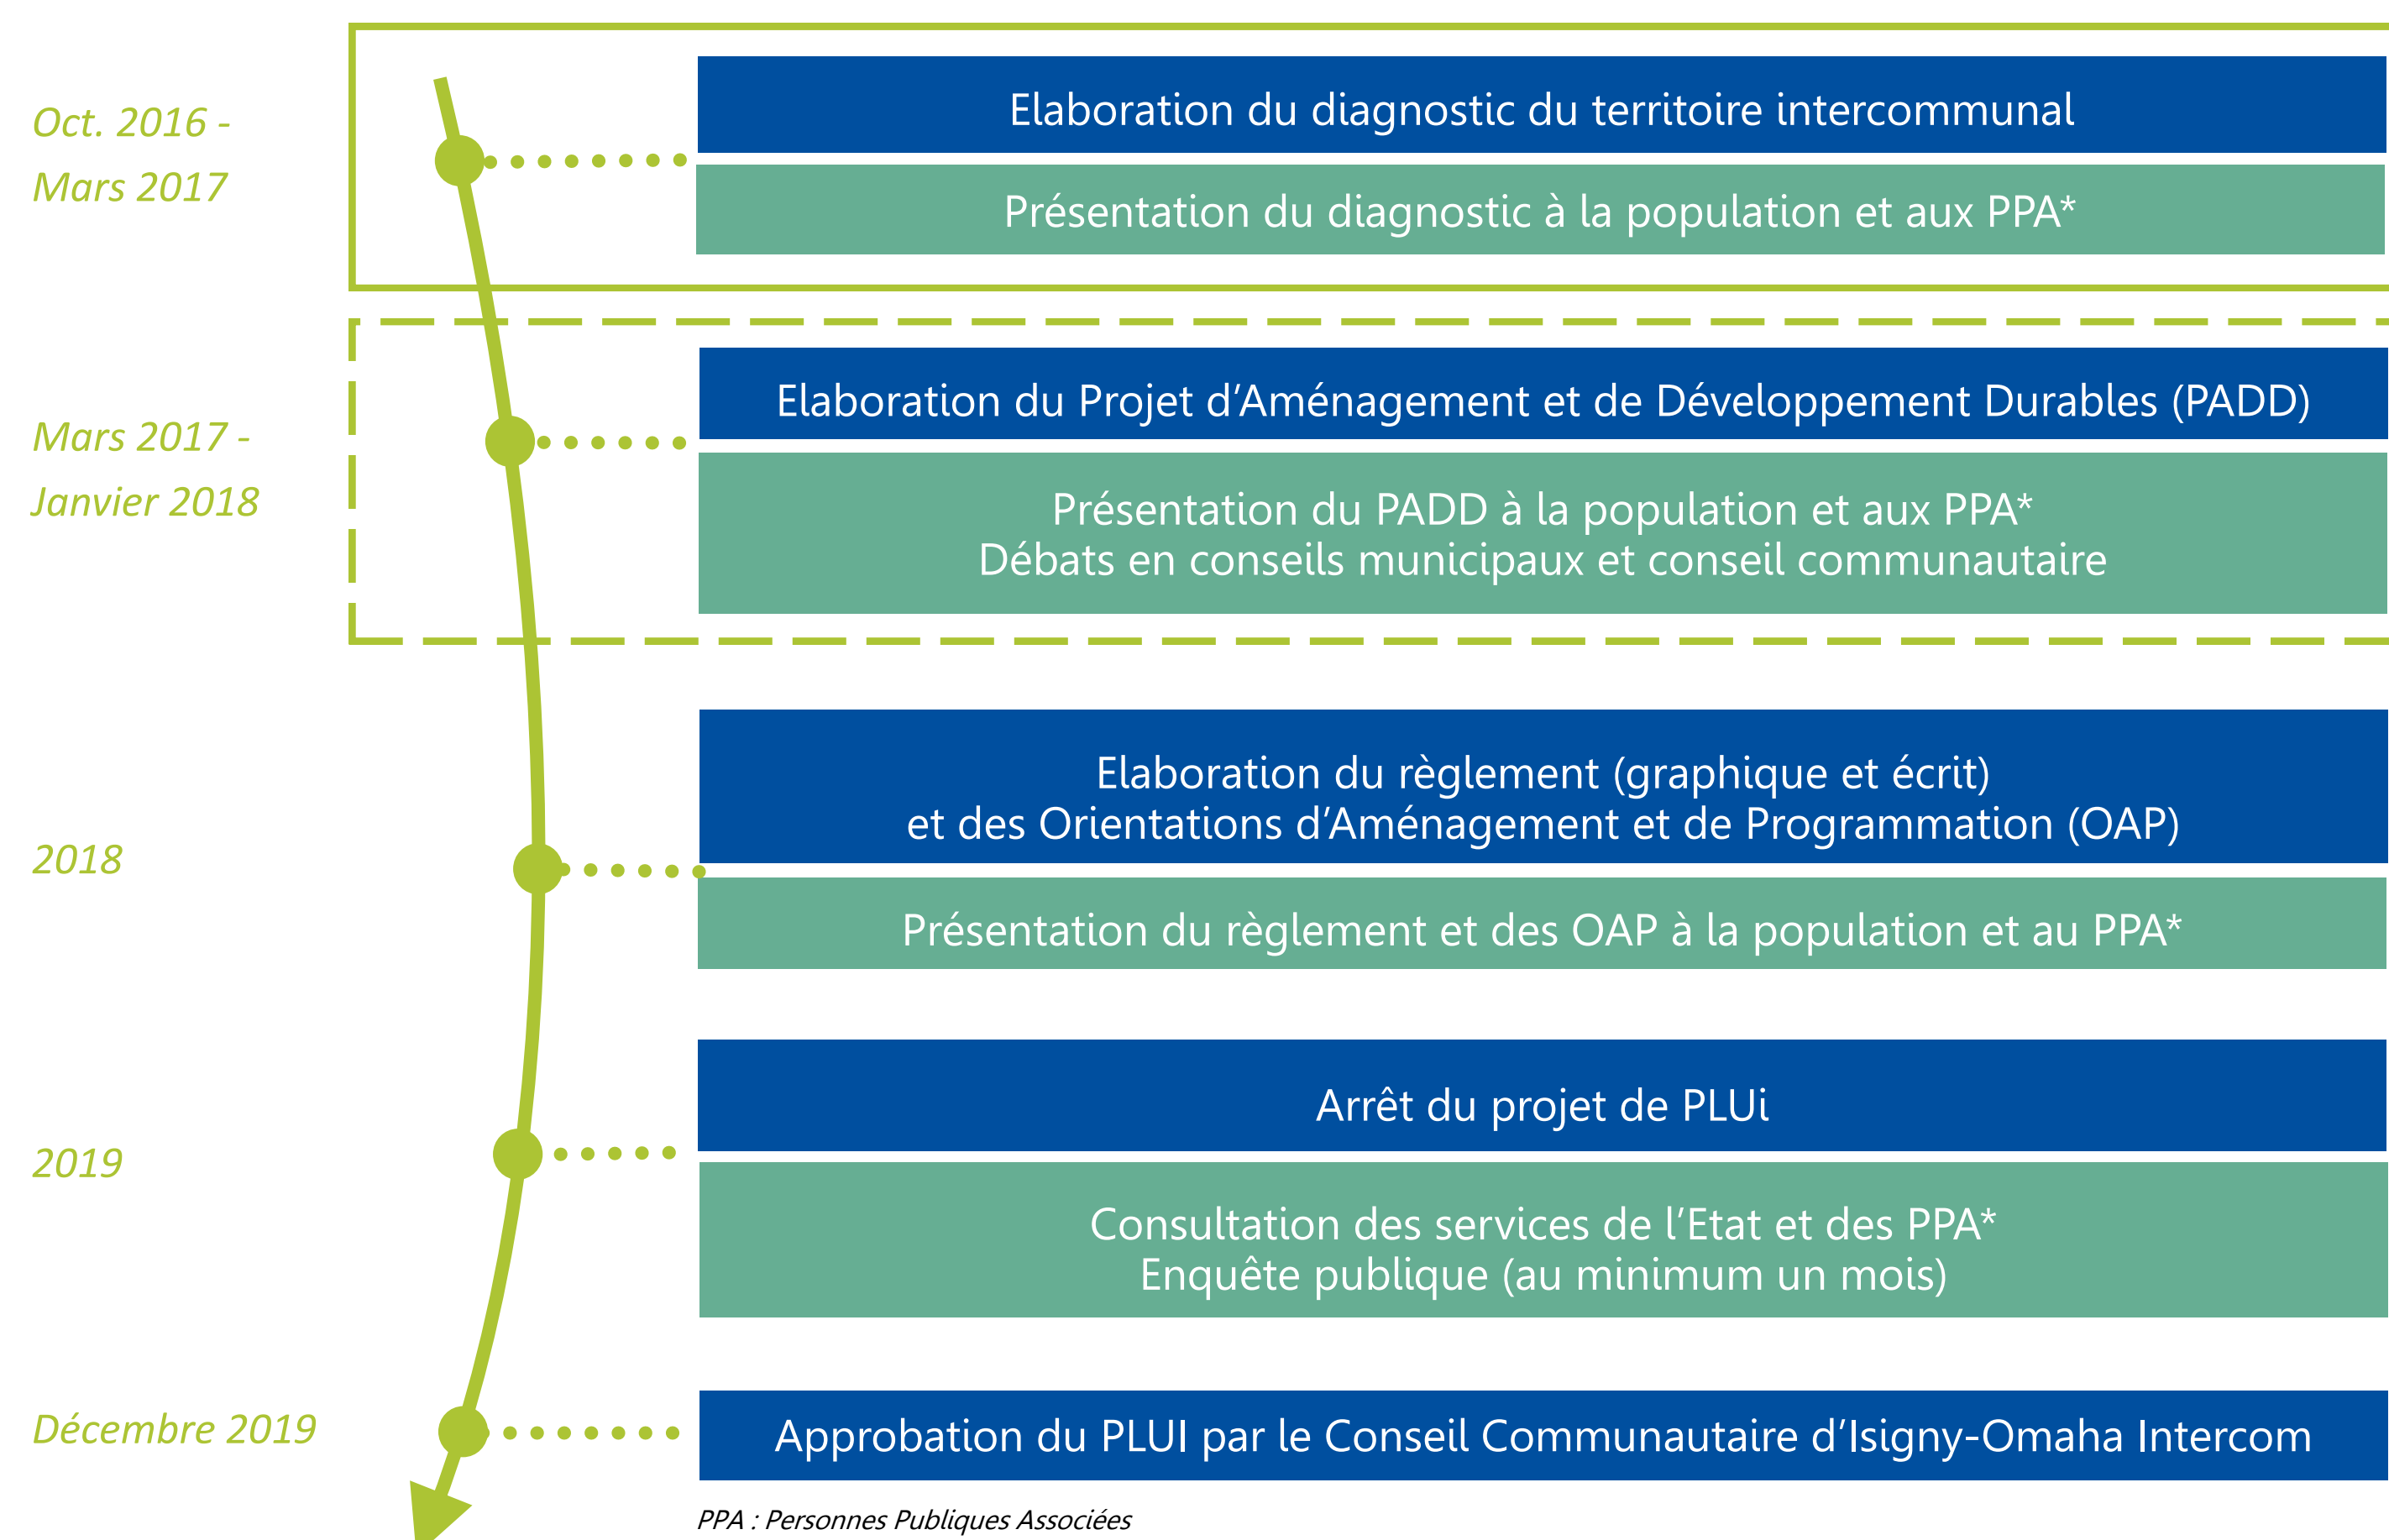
Oct. 2016 - Mars 2017

Elaboration du diagnostic du territoire intercommunal

Présentation du diagnostic à la population et aux PPA*

Mars 2017 - Janvier 2018

Elaboration du Projet d'Aménagement et de Développement Durables (PADD)

Présentation du PADD à la population et aux PPA*
Débats en conseils municipaux et conseil communautaire

2018

Elaboration du règlement (graphique et écrit)
et des Orientations d'Aménagement et de Programmation (OAP)

Présentation du règlement et des OAP à la population et au PPA*

2019

Arrêt du projet de PLUi

Consultation des services de l'Etat et des PPA*
Enquête publique (au minimum un mois)

Décembre 2019

Approbation du PLUI par le Conseil Communautaire d'Isigny-Omaha Intercom

PPA : Personnes Publiques Associées